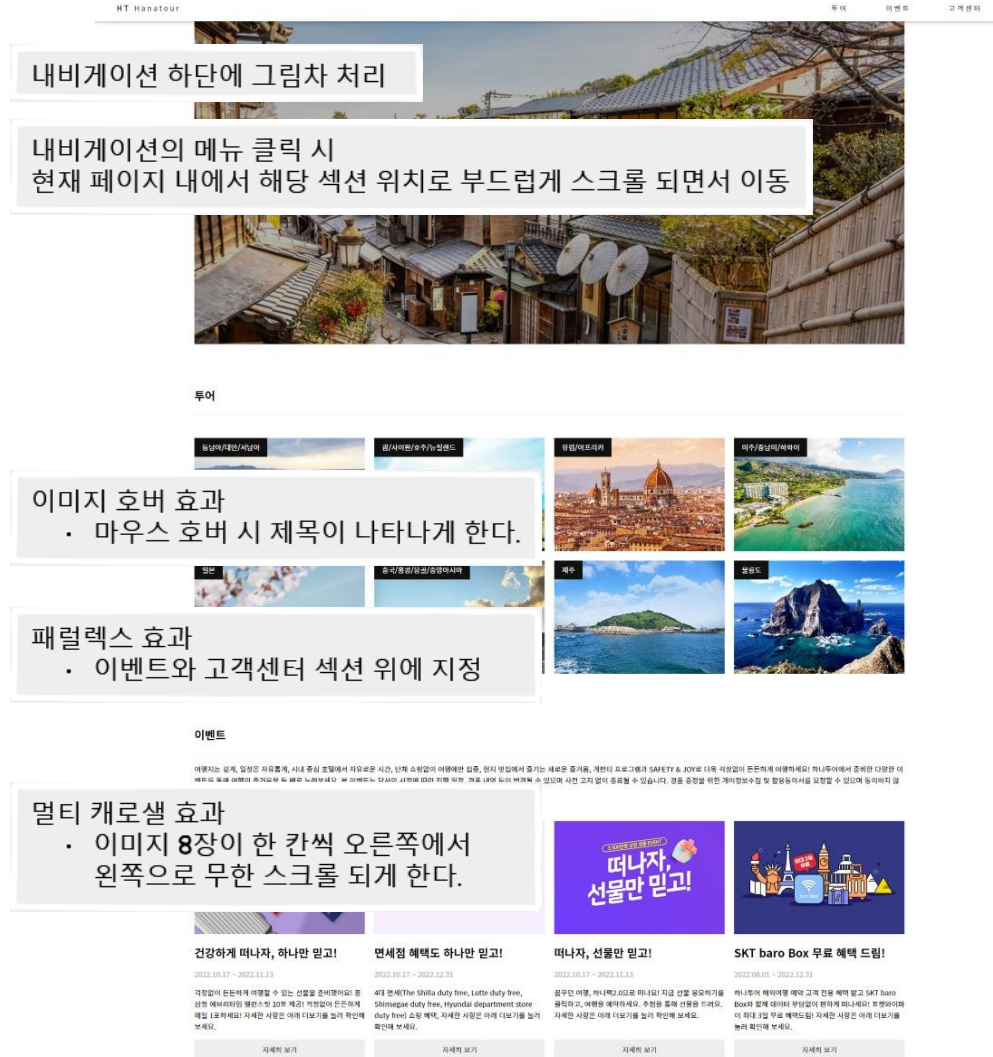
HT Hanatour

투어 이벤트 고객센터

내비게이션 하단에 그림자 처리

내비게이션의 메뉴 클릭 시
현재 페이지 내에서 해당 섹션 위치로 부드럽게 스크롤 되면서 이동

투어

동남아/대만/서남아

괌/사이판/호주/뉴질랜드

유럽/아프리카

미주/중남미/하와이

이미지 호버 효과
· 마우스 호버 시 제목이 나타나게 한다.

일본

중국/홍콩/몽골/중앙아시아

제주

울릉도

패럴렉스 효과
· 이벤트와 고객센터 섹션 위에 지정

이벤트

여행지는 삼게, 일정은 자유롭게, 시내 중심 호텔에서 자유로운 시간, 단체 쇼핑없이 여행에만 집중, 현지 맛집에서 즐기는 새로운 즐거움, 개런티 프로그램과 SAFETY & JOY로 더욱 걱정없이 든든하게 여행하세요! 하나투어에서 준비한 다양한 이벤트 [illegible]

멀티 캐로샐 효과
· 이미지 8장이 한 칸씩 오른쪽에서
왼쪽으로 무한 스크롤 되게 한다.

떠나자, 선물만 믿고!

건강하게 떠나자, 하나만 믿고!
2022.10.17 ~ 2022.11.13
걱정없이 든든하게 여행할 수 있는 선물을 준비했어요! 풍성한 에브리타임 헬렌스틴 10포 제공! 걱정없이 든든하게 매일 1포하세요! 자세한 사항은 아래 더보기를 눌러 확인해 보세요.
자세히 보기

면세점 혜택도 하나만 믿고!
2022.10.17 ~ 2022.12.31
4대 면세(The Shilla duty free, Lotte duty free, Shinsegae duty free, Hyundai department store duty free) 쇼핑 혜택, 자세한 사항은 아래 더보기를 눌러 확인해 보세요.
자세히 보기

떠나자, 선물만 믿고!
2022.10.17 ~ 2022.11.13
꿈꾸던 여행, 하나투어 2.0으로 떠나요! 지금 선물 응모하기를 클릭하고, 여행을 예약하세요. 추첨을 통해 선물을 드려요. 자세한 사항은 아래 더보기를 눌러 확인해 보세요.
자세히 보기

SKT baro Box 무료 혜택 드림!
2022.08.01 ~ 2022.12.31
하나투어 해외여행 예약 고객 전용 혜택 받고 SKT baro Box와 함께 데이터 부담없이 편하게 떠나세요! 포켓와이파이 최대 3일 무료 혜택드림! 자세한 사항은 아래 더보기를 눌러 확인해 보세요.
자세히 보기